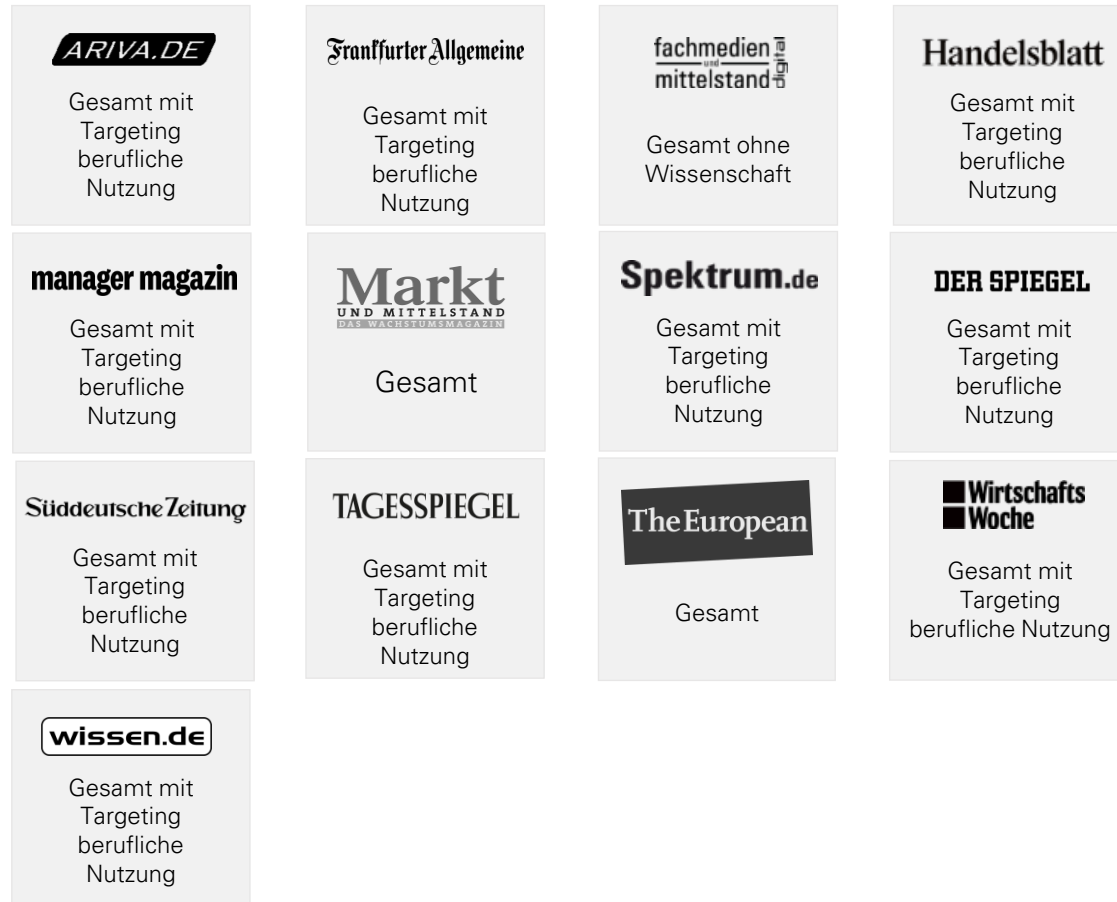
ARIVA.DE

Gesamt mit Targeting berufliche Nutzung

Frankfurter Allgemeine

Gesamt mit Targeting berufliche Nutzung

fachmedien und mittelstand digital

Gesamt ohne Wissenschaft

Handelsblatt

Gesamt mit Targeting berufliche Nutzung

manager magazin

Gesamt mit Targeting berufliche Nutzung

Markt UND MITTELSTAND DAS WACHSTUMSMAGAZIN

Gesamt

Spektrum.de

Gesamt mit Targeting berufliche Nutzung

DER SPIEGEL

Gesamt mit Targeting berufliche Nutzung

Süddeutsche Zeitung

Gesamt mit Targeting berufliche Nutzung

TAGESSPIEGEL

Gesamt mit Targeting berufliche Nutzung

The European

Gesamt

Wirtschafts Woche

Gesamt mit Targeting berufliche Nutzung

wissen.de

Gesamt mit Targeting berufliche Nutzung